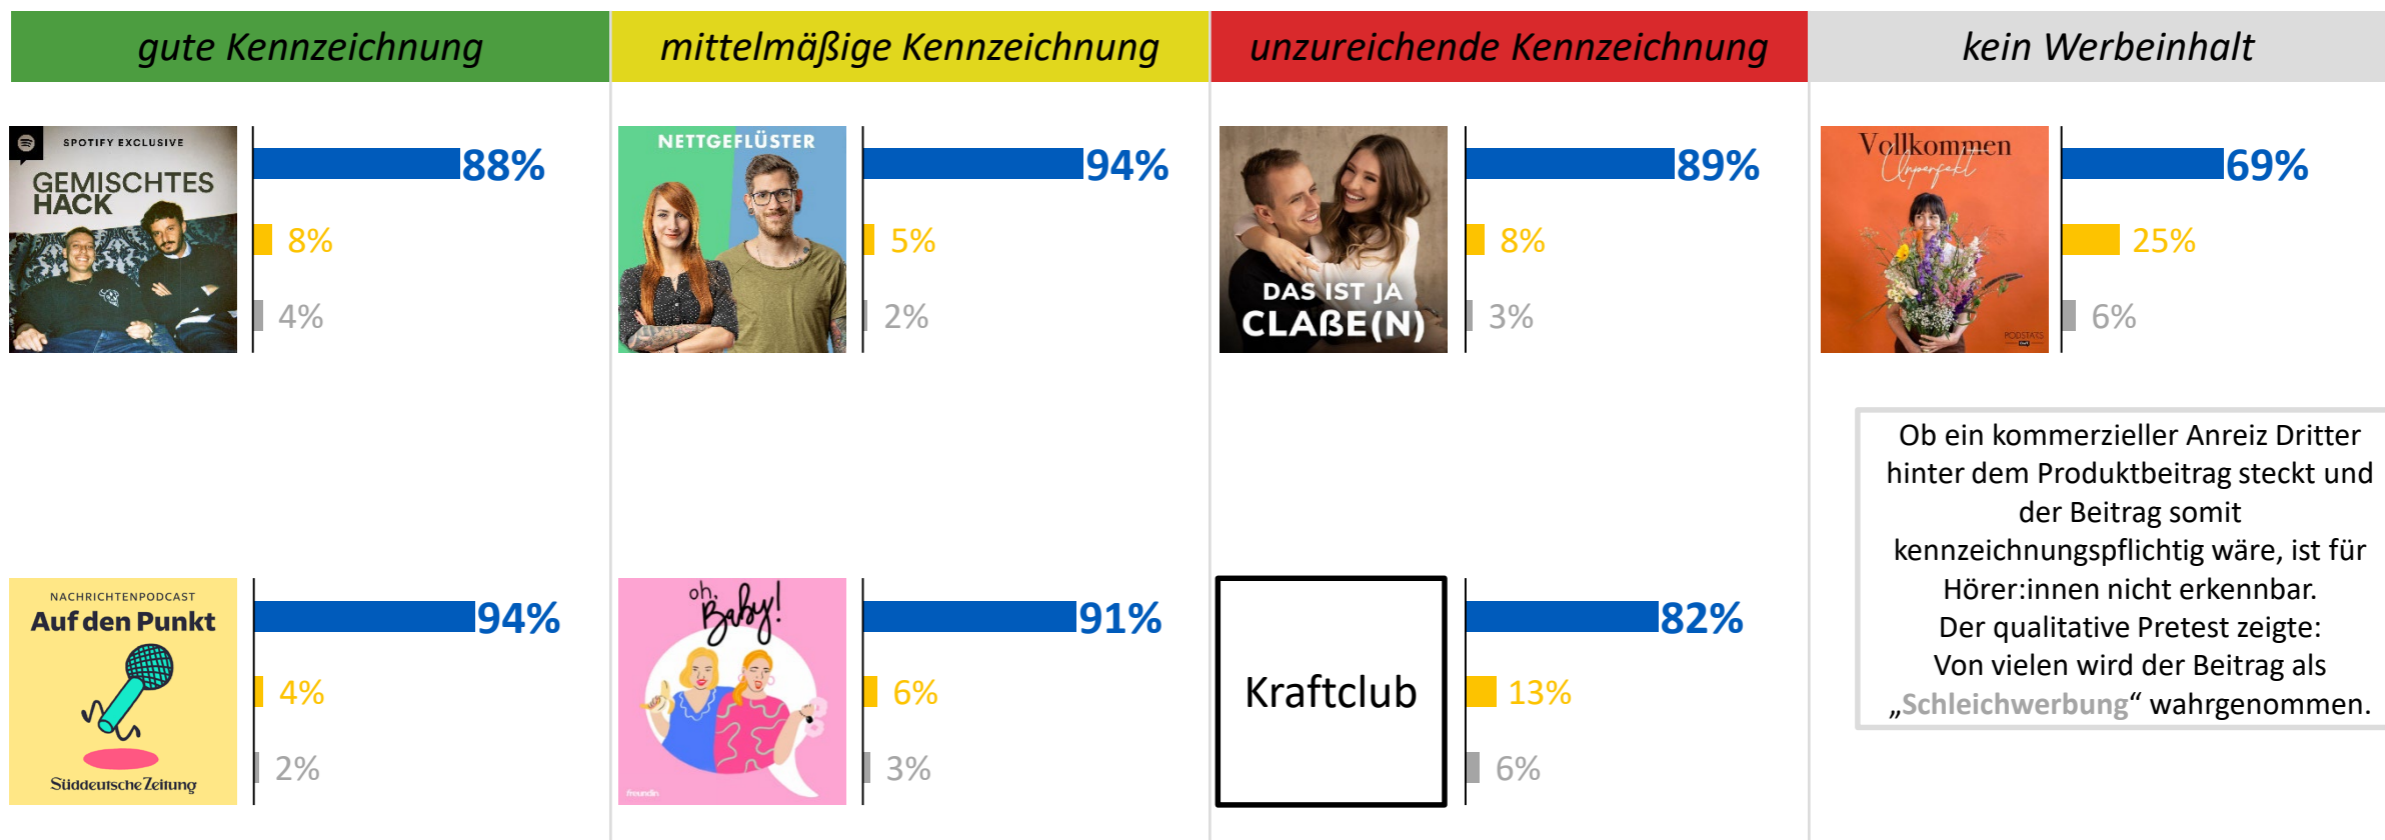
gute Kennzeichnung

SPOTIFY EXCLUSIVE
GEMISCHTES HACK

88%
8%
4%

NACHRICHTENPODCAST
Auf den Punkt
Süddeutsche Zeitung

94%
4%
2%

mittelmäßige Kennzeichnung

NETTGEFLÜSTER

94%
5%
2%

oh, Baby!
freundin

91%
6%
3%

unzureichende Kennzeichnung

DAS IST JA CLAßE(N)

89%
8%
3%

Kraftclub

82%
13%
6%

kein Werbeinhalt

Vollkommen Unperfekt
PODSTARS

69%
25%
6%

Ob ein kommerzieller Anreiz Dritter hinter dem Produktbeitrag steckt und der Beitrag somit kennzeichnungspflichtig wäre, ist für Hörer:innen nicht erkennbar.
Der qualitative Pretest zeigte:
Von vielen wird der Beitrag als „Schleichwerbung“ wahrgenommen.